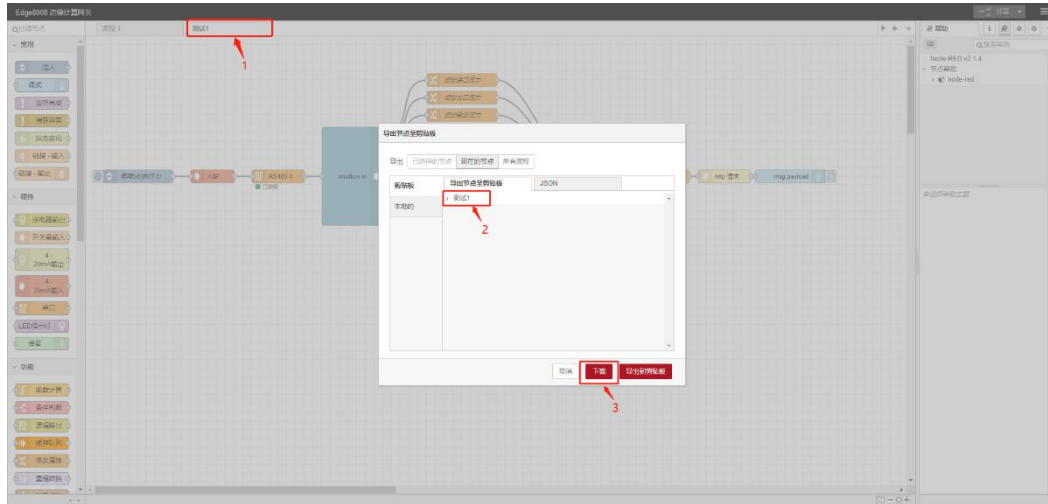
Edge8000 边缘计算网关

流程 1
测试1

1

通用
注入
调试
完成
状态
链接 - 输入
链接 - 输出

硬件
继电器输出
开关量输入
4-20mA输出
4-20mA输入
串口
LED指示灯
语音

功能
函数计算
条件判断
逻辑运算
延时
模板
消息转换

导出节点至剪贴板

导出 已选择的节点 当前的节点 所有流程

剪贴板
本地的

导出节点至剪贴板 JSON

测试1

2

取消 下载 导出到剪贴板

3

RS485 1
modbus in
http 请求
msg.payload

帮助
Node-RED v2.1.4
节点帮助
node-red